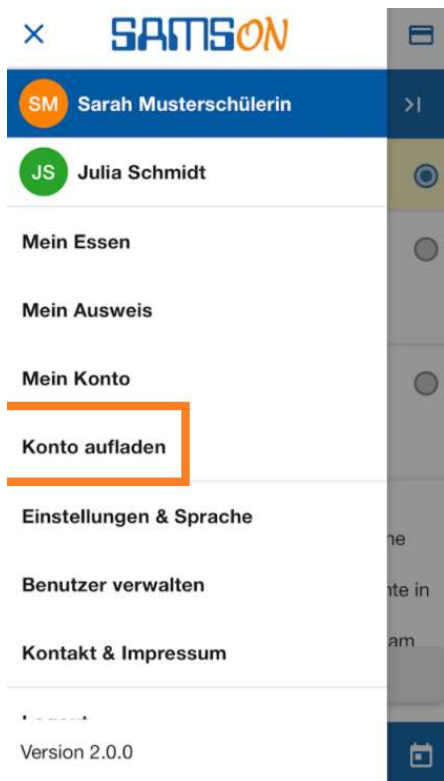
×
SAMSON

SM Sarah Musterschülerin

JS Julia Schmidt

Mein Essen

Mein Ausweis

Mein Konto

Konto aufladen

Einstellungen & Sprache

Benutzer verwalten

Kontakt & Impressum

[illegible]

Version 2.0.0

>I

ne

nte in

am